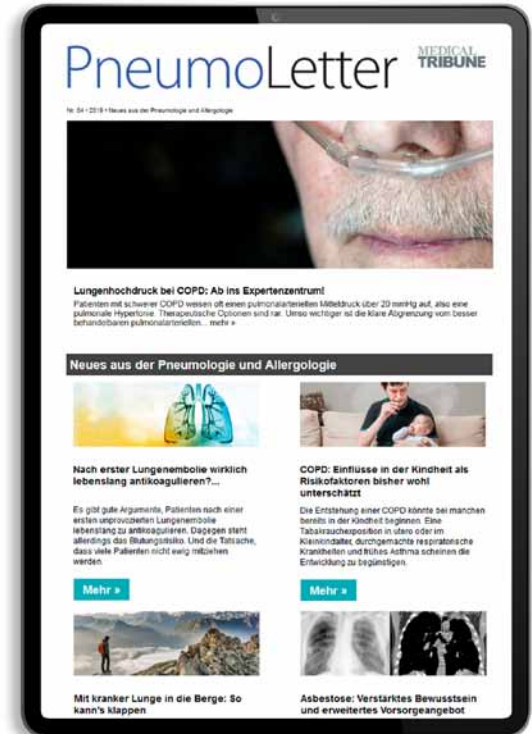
PneumoLetter

MEDICAL TRIBUNE

Nr. 04 | 2018 • Neues aus der Pneumologie und Allergologie

Lungenhochdruck bei COPD: Ab ins Expertenzentrum!

Patienten mit schwerer COPD weisen oft einen pulmonalarteriellen Mitteldruck über 20 mmHg auf, also eine pulmonale Hypertonie. Therapeutische Optionen sind rar. Umso wichtiger ist die klare Abgrenzung vom besser behandelbaren pulmonalarteriellen... mehr »

Neues aus der Pneumologie und Allergologie

Nach erster Lungenembolie wirklich lebenslang antikoagulieren?...

Es gibt gute Argumente, Patienten nach einer ersten unprovozierten Lungenembolie lebenslang zu antikoagulieren. Dagegen steht allerdings das Blutungsrisiko. Und die Tatsache, dass viele Patienten nicht ewig mitziehen werden.

Mehr »

COPD: Einflüsse in der Kindheit als Risikofaktoren bisher wohl unterschätzt

Die Entstehung einer COPD könnte bei manchen bereits in der Kindheit beginnen. Eine Tabakrauchexposition in utero oder im Kleinkindalter, durchgemachte respiratorische Krankheiten und frühes Asthma scheinen die Entwicklung zu begünstigen.

Mehr »

Mit kranker Lunge in die Berge: So kann's klappen

Asbestose: Verstärktes Bewusstsein und erweitertes Vorsorgeangebot